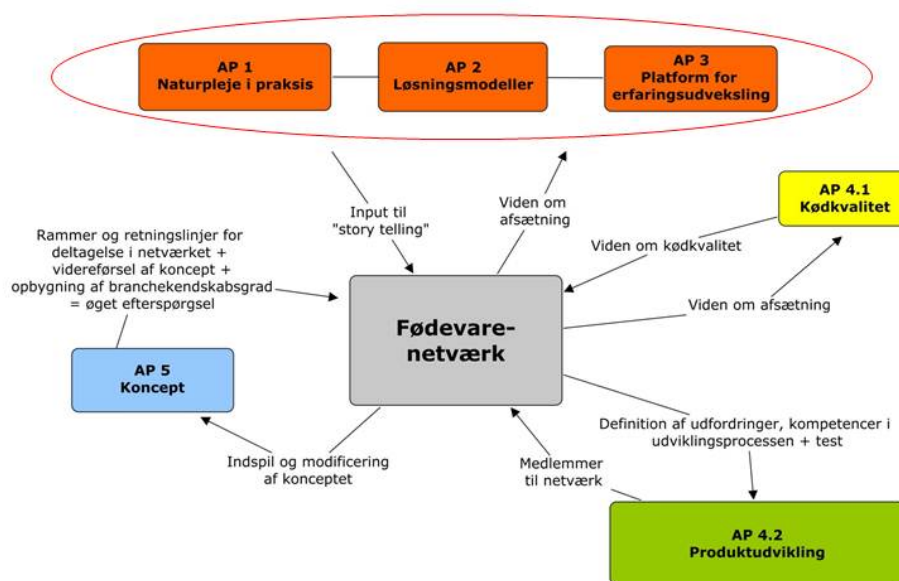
AP 1
Naturpleje i praksis

AP 2
Løsningsmodeller

AP 3
Platform for erfaringsudveksling

Input til "story telling"

Viden om afsætning

AP 4.1
Kødkvalitet

Viden om kødkvalitet

Rammer og retningslinjer for deltagelse i netværket + videreførsel af koncept + opbygning af branchekendskabsgrad = øget efterspørgsel

Viden om afsætning

Fødevare-netværk

AP 5
Koncept

Definition af udfordringer, kompetencer i udviklingsprocessen + test

Indspil og modificering af konceptet

Medlemmer til netværk

AP 4.2
Produktudvikling